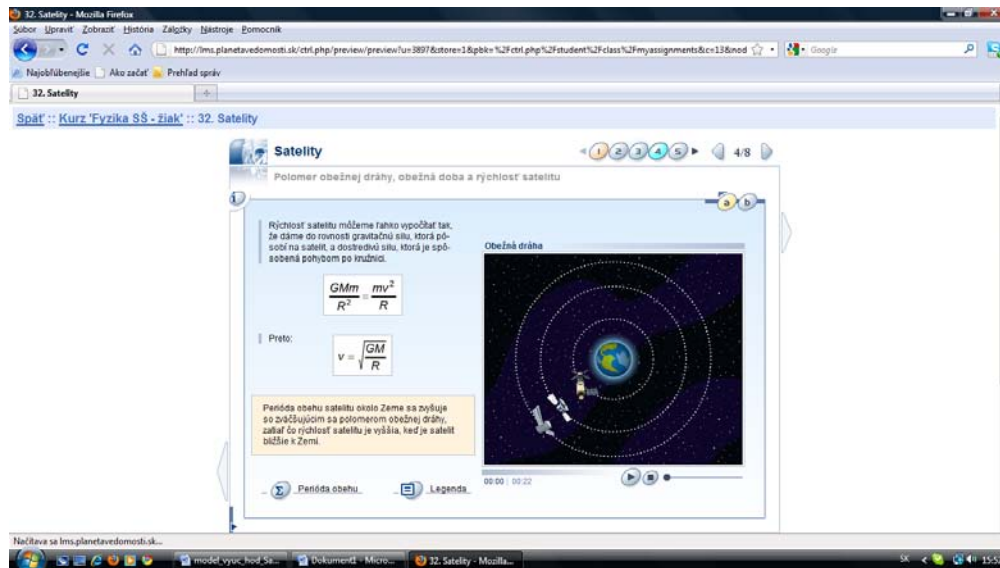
32. Satelity - Mozilla Firefox

Súbor Upraviť Zobraziť História Záložky Nástroje Pomocník

http://lms.planetavedomosti.sk/ctrl.php/preview/preview!u=3897&store=1&pbk=%2Fctrl.php%2Fstudent%2Fclass%2Fmyassignments&c=13&nod

Google

Najobľúbenejšie Ako začať Prehľad správ

32. Satelity

Späť :: Kurz 'Fyzika SŠ - žiak' :: 32. Satelity

Satelity

1 2 3 4 5 4/8

Polomer obežnej dráhy, obežná doba a rýchlosť satelitu

a b

Rýchlosť satelitu môžeme ľahko vypočítať tak, že dáme do rovnosti gravitačnú silu, ktorá pôsobí na satelit, a dostredivú silu, ktorá je spôsobená pohybom po kružnici.

$\frac{GMm}{R^2} = \frac{mv^2}{R}$

Preto:

$v = \sqrt{\frac{GM}{R}}$

Perióda obehu satelitu okolo Zeme sa zvyšuje so zväčšujúcim sa polomerom obežnej dráhy, zatiaľ čo rýchlosť satelitu je vyššia, keď je satelit bližšie k Zemi.

Obežná dráha

00:00 | 00:22

Perióda obehu

Legenda

Načítava sa lms.planetavedomosti.sk...

model_vyuc_hod_Sa... Dokument1 - Micro... 32. Satelity - Mozilla...

SK 15:5